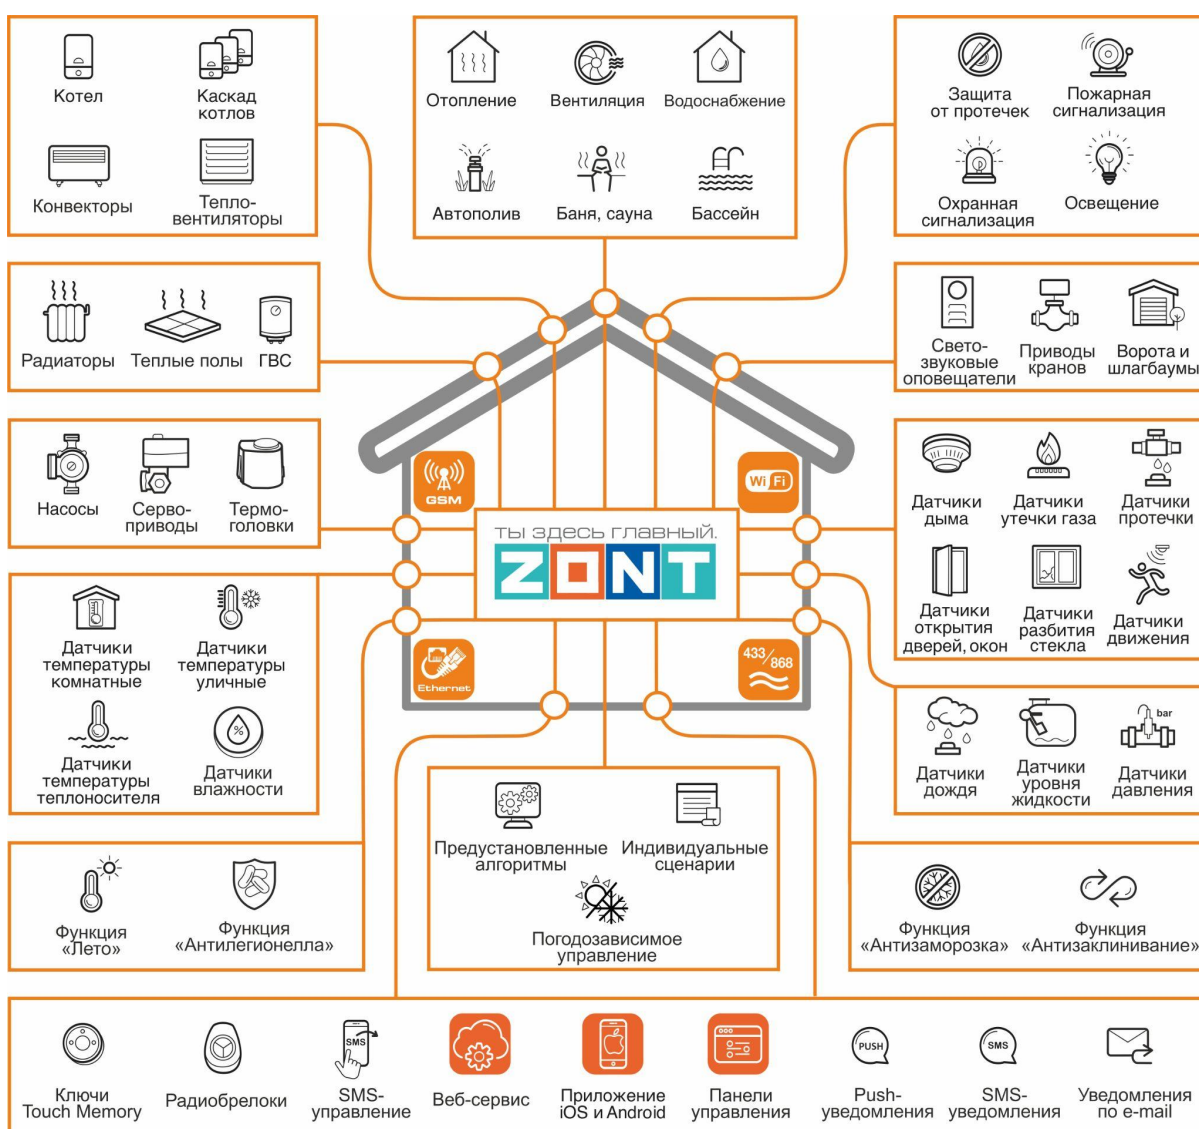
Котел
Каскад котлов
Конвекторы
Тепловентиляторы

Отопление
Вентиляция
Водоснабжение
Автополив
Баня, сауна
Бассейн

Защита от протечек
Пожарная сигнализация
Охранная сигнализация
Освещение

Радиаторы
Теплые полы
ГВС

Светозвуковые оповещатели
Приводы кранов
Ворота и шлагбаумы

Насосы
Сервоприводы
Термоголовки

GSM
Wi Fi
ТЫ ЗДЕСЬ ГЛАВНЫЙ.
ZONT
Ethernet
433/868

Датчики дыма
Датчики утечки газа
Датчики протечки
Датчики открытия дверей, окон
Датчики разбития стекла
Датчики движения

Датчики температуры комнатные
Датчики температуры уличные
Датчики температуры теплоносителя
Датчики влажности

Датчики дождя
Датчики уровня жидкости
bar
Датчики давления

Предустановленные алгоритмы
Индивидуальные сценарии
Погодозависимое управление

Функция «Лето»
Функция «Антилегионелла»

Функция «Антизаморозка»
Функция «Антизаклинивание»

Ключи Touch Memory
Радиобрелоки
SMS
SMS-управление
Веб-сервис
Приложение iOS и Android
Панели управления
PUSH
Push-уведомления
SMS
SMS-уведомления
Уведомления по e-mail